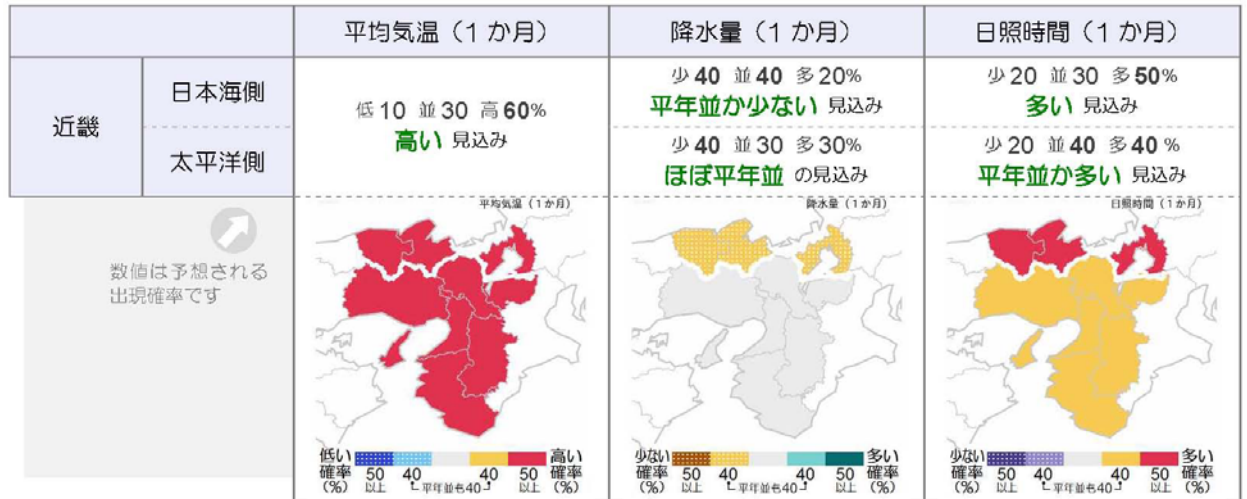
|  |  | 平均気温（1か月） | 降水量（1か月） | 日照時間（1か月） |
|---|---|---|---|---|
| 近畿 | 日本海側 | 低10 並30 高60% 高い 見込み | 少40 並40 多20% 平年並か少ない 見込み | 少20 並30 多50% 多い 見込み |
|  | 太平洋側 |  | 少40 並30 多30% ほぼ平年並 の見込み | 少20 並40 多40% 平年並か多い 見込み |

数値は予想される出現確率です

平均気温（1か月）

低い確率（%） 50以上 40 40 50以上 高い確率（%）
平年並も40

降水量（1か月）

少ない確率（%） 50以上 40 40 50以上 多い確率（%）
平年並も40

日照時間（1か月）

少ない確率（%） 50以上 40 40 50以上 多い確率（%）
平年並も40